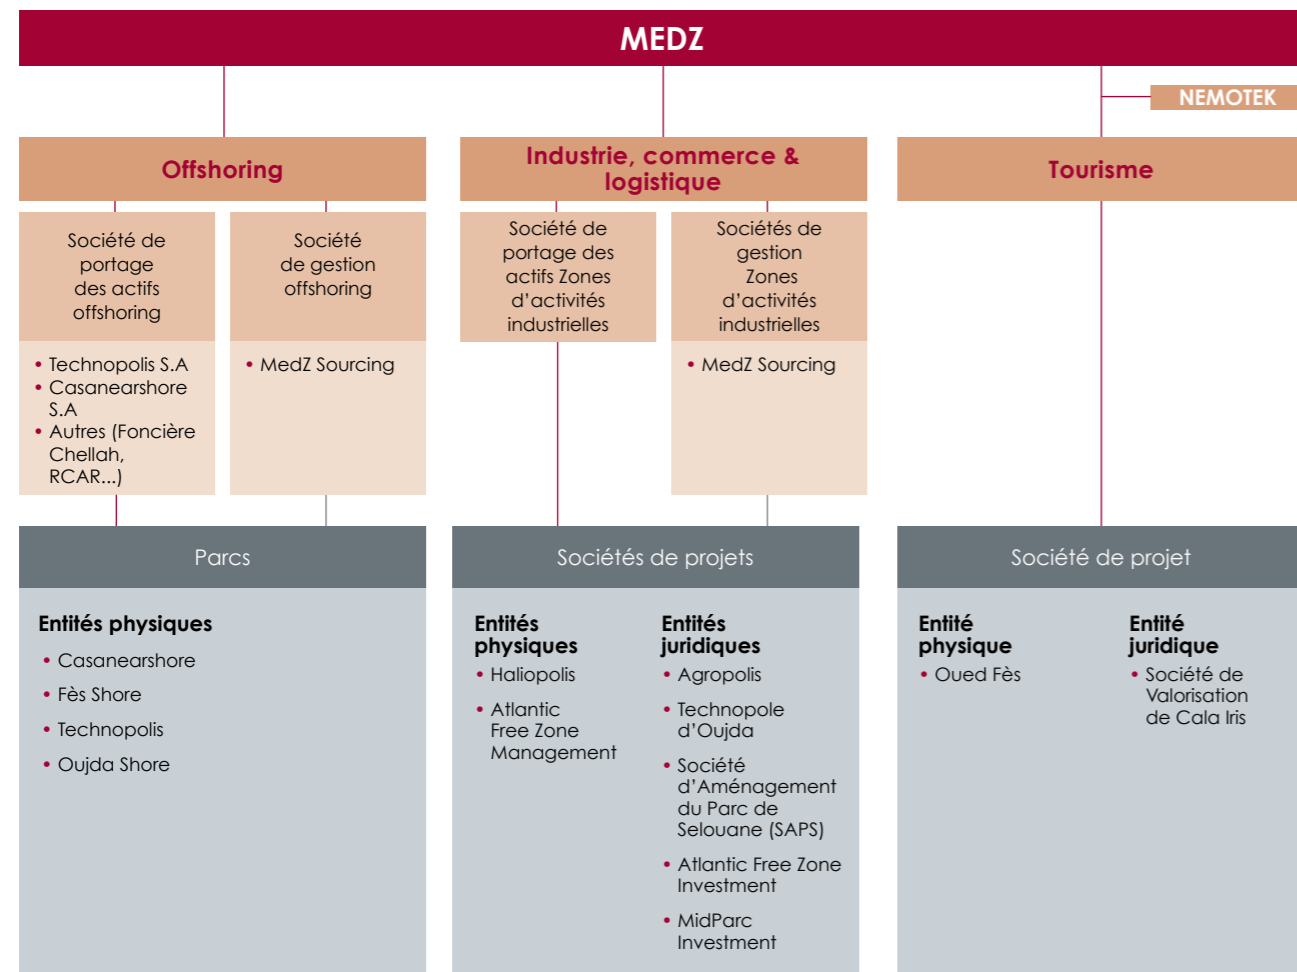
MEDZ

NEMOTEK

Offshoring

Société de portage des actifs offshoring

• Technopolis S.A
• Casanearshore S.A
• Autres (Foncière Chellah, RCAR...)

Société de gestion offshoring

• MedZ Sourcing

Industrie, commerce & logistique

Société de portage des actifs Zones d'activités industrielles

Sociétés de gestion Zones d'activités industrielles

• MedZ Sourcing

Tourisme

Parcs

Entités physiques
• Casanearshore
• Fès Shore
• Technopolis
• Oujda Shore

Sociétés de projets

Entités physiques
• Haliopolis
• Atlantic Free Zone Management

Entités juridiques
• Agropolis
• Technopole d'Oujda
• Société d'Aménagement du Parc de Selouane (SAPS)
• Atlantic Free Zone Investment
• MidParc Investment

Société de projet

Entité physique
• Oued Fès

Entité juridique
• Société de Valorisation de Cala Iris